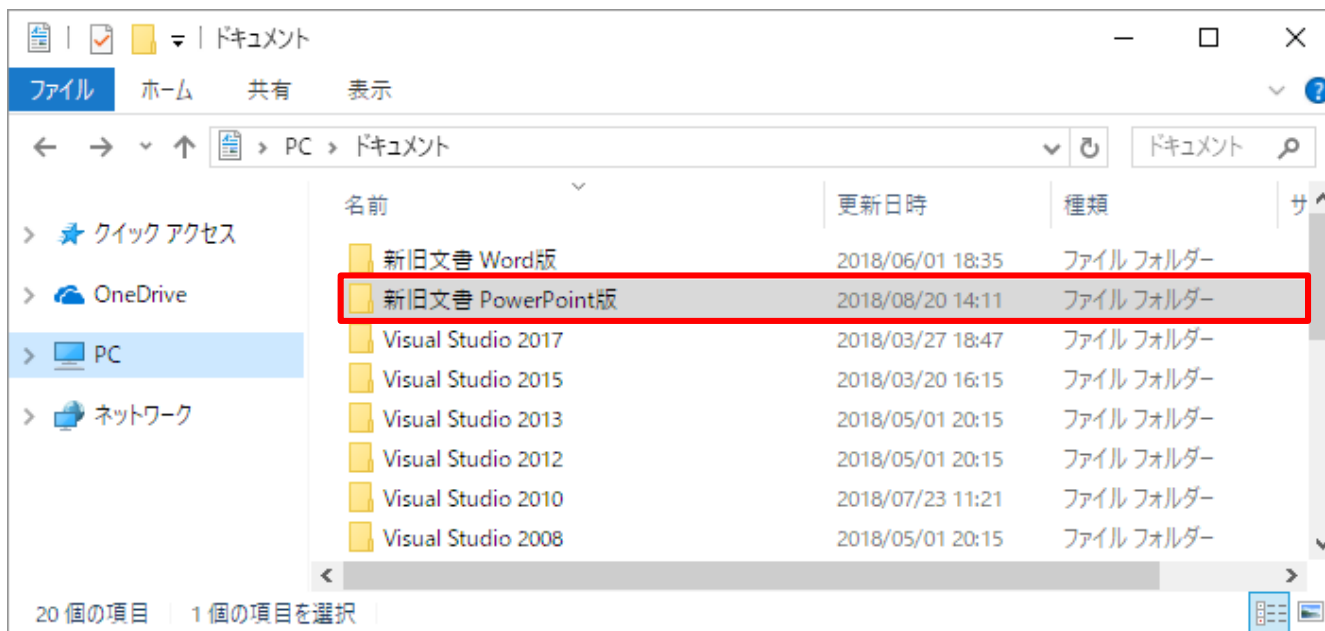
ドキュメント

ファイル ホーム 共有 表示

PC > ドキュメント

ドキュメント

クイック アクセス
OneDrive
PC
ネットワーク

| 名前 | 更新日時 | 種類 | サ |
|---|---|---|---|
| 新旧文書 Word版 | 2018/06/01 18:35 | ファイル フォルダー | |
| 新旧文書 PowerPoint版 | 2018/08/20 14:11 | ファイル フォルダー | |
| Visual Studio 2017 | 2018/03/27 18:47 | ファイル フォルダー | |
| Visual Studio 2015 | 2018/03/20 16:15 | ファイル フォルダー | |
| Visual Studio 2013 | 2018/05/01 20:15 | ファイル フォルダー | |
| Visual Studio 2012 | 2018/05/01 20:15 | ファイル フォルダー | |
| Visual Studio 2010 | 2018/07/23 11:21 | ファイル フォルダー | |
| Visual Studio 2008 | 2018/05/01 20:15 | ファイル フォルダー | |

20 個の項目　1 個の項目を選択